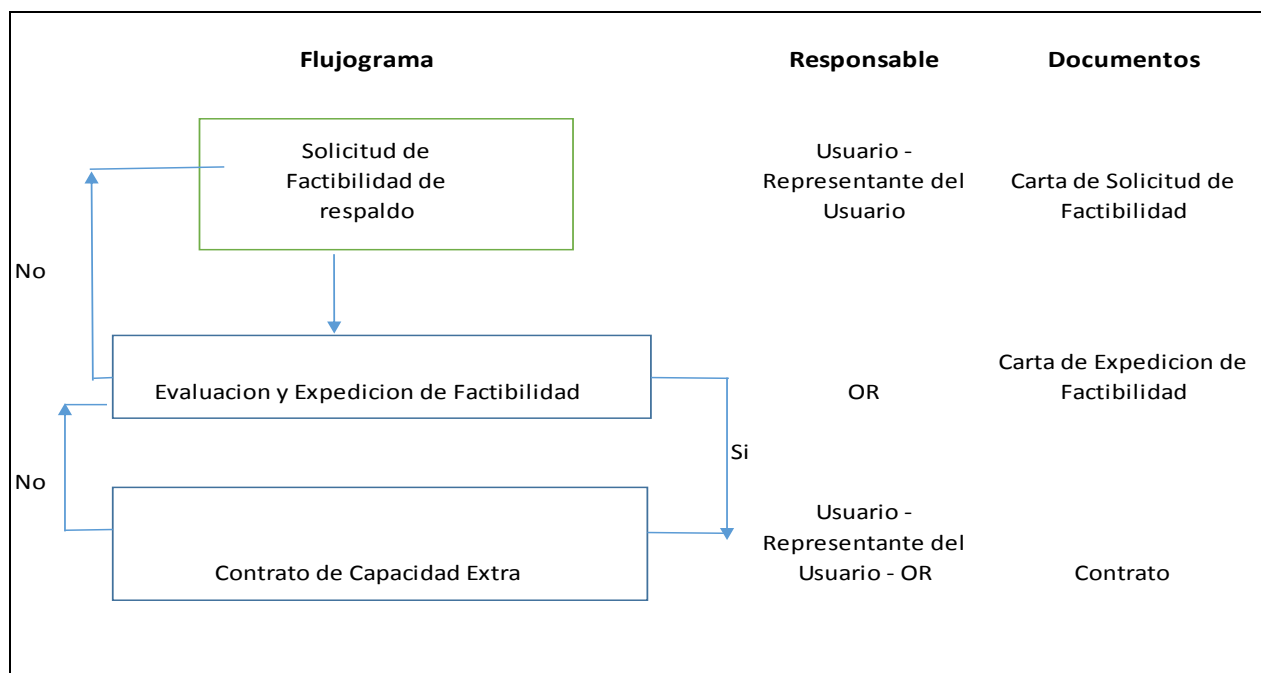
Flujograma

Responsable

Documentos

Solicitud de Factibilidad de respaldo

Usuario - Representante del Usuario

Carta de Solicitud de Factibilidad

No

Evaluacion y Expedicion de Factibilidad

OR

Carta de Expedicion de Factibilidad

Si

No

Contrato de Capacidad Extra

Usuario - Representante del Usuario - OR

Contrato